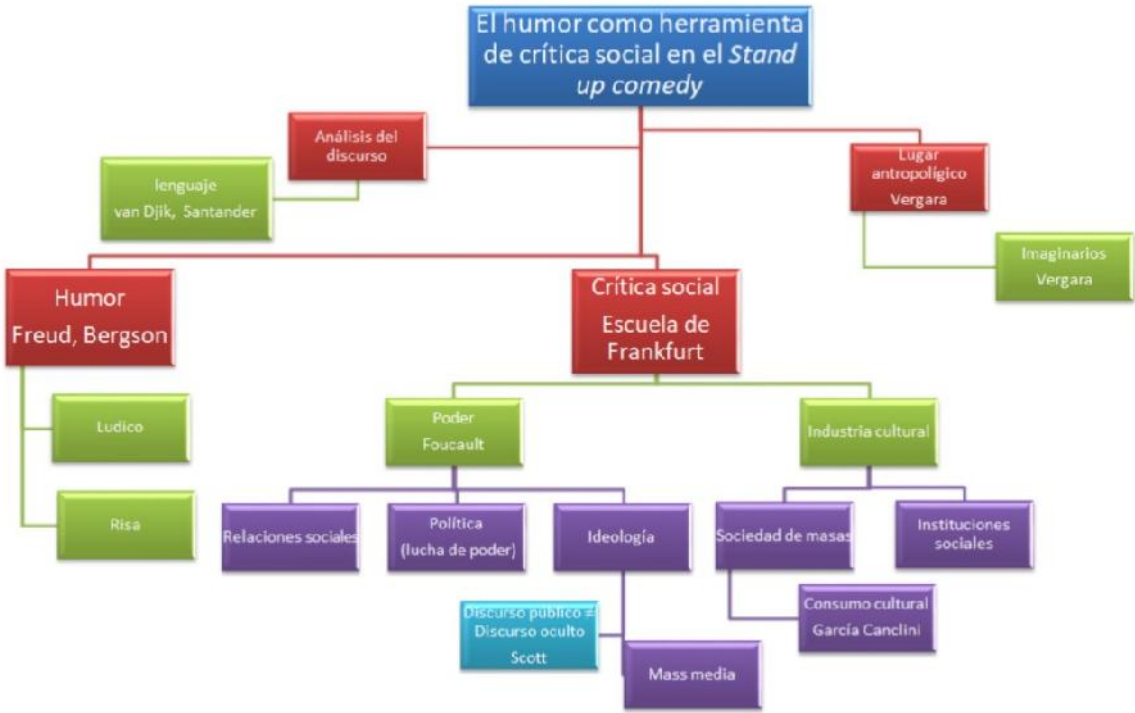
El humor como herramienta de crítica social en el *Stand up comedy*

Análisis del discurso

lenguaje
van Djik, Santander

Lugar antropoligico
Vergara

Imaginarios
Vergara

Humor
Freud, Bergson

Crítica social
Escuela de Frankfurt

Ludico

Risa

Poder
Foucault

Industria cultural

Relaciones sociales

Política
(lucha de poder)

Ideología

Sociedad de masas

Instituciones sociales

Discurso publico ≠ Discurso oculto
Scott

Mass media

Consumo cultural
García Canclini